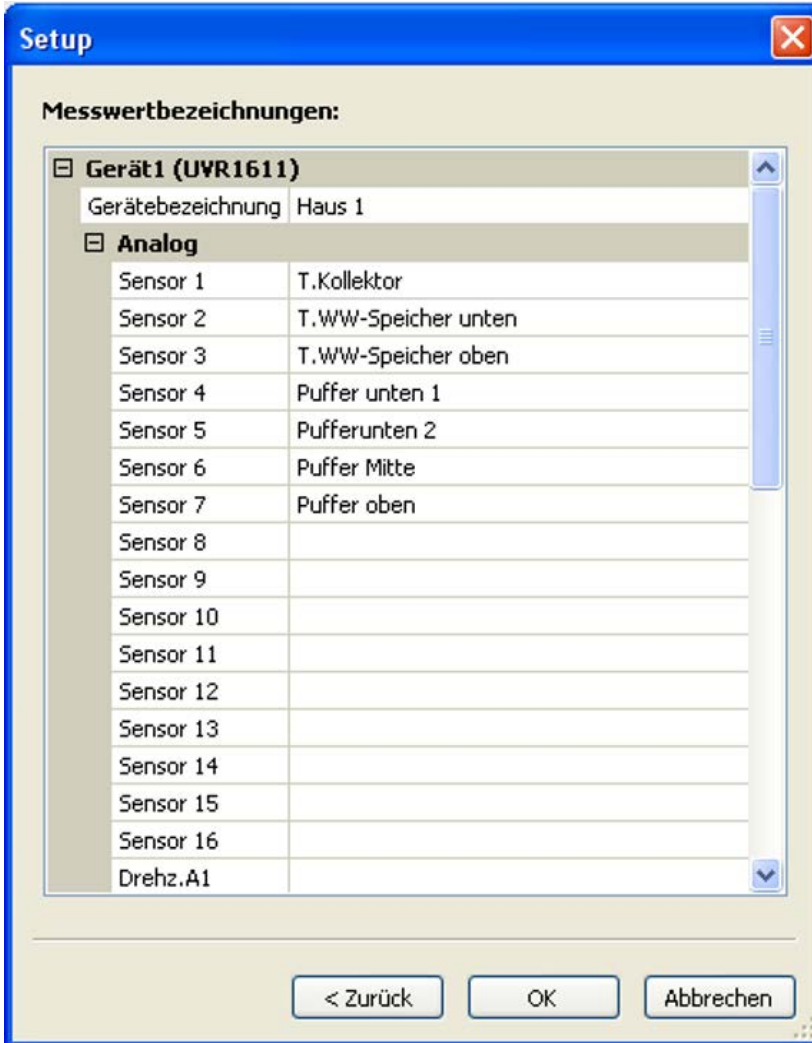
Setup

Messwertbezeichnungen:

⊟ Gerät1 (UVR1611)

| Gerätebezeichnung | Haus 1 |
|---|---|

⊟ Analog

| | |
|---|---|
| Sensor 1 | T.Kollektor |
| Sensor 2 | T.WW-Speicher unten |
| Sensor 3 | T.WW-Speicher oben |
| Sensor 4 | Puffer unten 1 |
| Sensor 5 | Pufferunten 2 |
| Sensor 6 | Puffer Mitte |
| Sensor 7 | Puffer oben |
| Sensor 8 | |
| Sensor 9 | |
| Sensor 10 | |
| Sensor 11 | |
| Sensor 12 | |
| Sensor 13 | |
| Sensor 14 | |
| Sensor 15 | |
| Sensor 16 | |
| Drehz.A1 | |

< Zurück | OK | Abbrechen